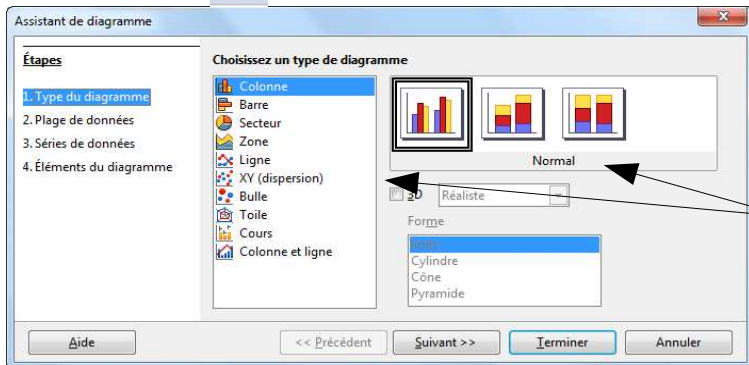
Assistant de diagramme

Étapes

1. Type du diagramme
2. Plage de données
3. Séries de données
4. Éléments du diagramme

Choisissez un type de diagramme

Colonne
Barre
Secteur
Zone
Ligne
XY (dispersion)
Bulle
Toile
Cours
Colonne et ligne

Normal

3D Réaliste

Forme

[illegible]
Cylindre
Cône
Pyramide

Aide
<< Précédent
Suivant >>
Terminer
Annuler